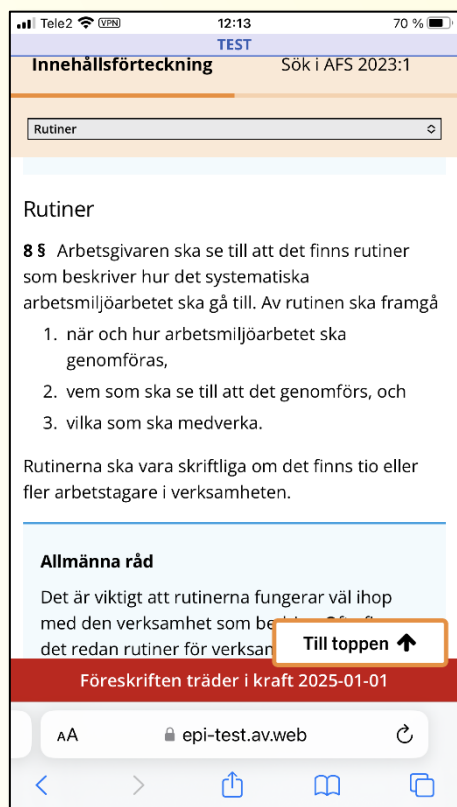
Tele2 VPN 12:13 70 %

TEST

Innehållsförteckning

Sök i AFS 2023:1

Rutiner

Rutiner

**8 §** Arbetsgivaren ska se till att det finns rutiner som beskriver hur det systematiska arbetsmiljöarbetet ska gå till. Av rutinen ska framgå

1. när och hur arbetsmiljöarbetet ska genomföras,
2. vem som ska se till att det genomförs, och
3. vilka som ska medverka.

Rutinerna ska vara skriftliga om det finns tio eller fler arbetstagare i verksamheten.

**Allmänna råd**

Det är viktigt att rutinerna fungerar väl ihop med den verksamhet som be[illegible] det redan rutiner för verksam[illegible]

Till toppen

Föreskriften träder i kraft 2025-01-01

AA epi-test.av.web